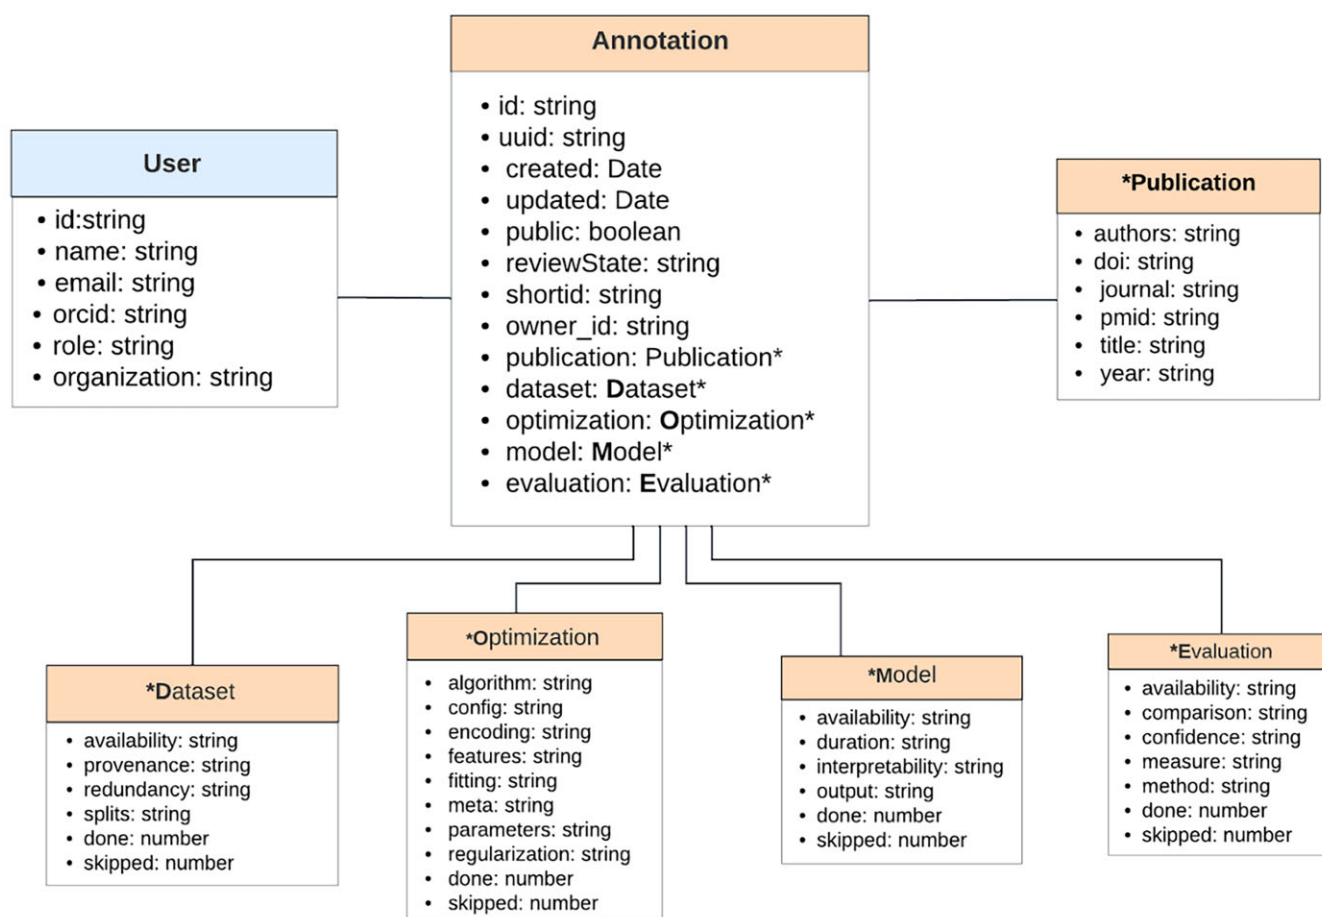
Annotation

- id: string
- uuid: string
- created: Date
- updated: Date
- public: boolean
- reviewState: string
- shortid: string
- owner_id: string
- publication: Publication*
- dataset: Dataset*
- optimization: Optimization*
- model: Model*
- evaluation: Evaluation*

User

- id:string
- name: string
- email: string
- orcid: string
- role: string
- organization: string

*Publication

- authors: string
- doi: string
- journal: string
- pmid: string
- title: string
- year: string

*Dataset

- availability: string
- provenance: string
- redundancy: string
- splits: string
- done: number
- skipped: number

*Optimization

- algorithm: string
- config: string
- encoding: string
- features: string
- fitting: string
- meta: string
- parameters: string
- regularization: string
- done: number
- skipped: number

*Model

- availability: string
- duration: string
- interpretability: string
- output: string
- done: number
- skipped: number

*Evaluation

- availability: string
- comparison: string
- confidence: string
- measure: string
- method: string
- done: number
- skipped: number